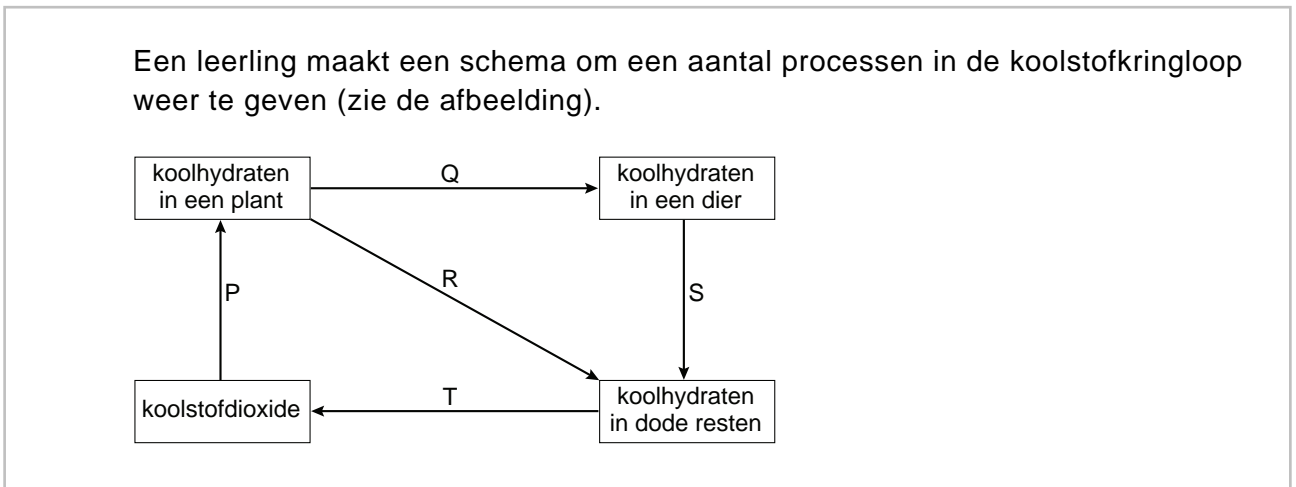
Een leerling maakt een schema om een aantal processen in de koolstofkringloop weer te geven (zie de afbeelding).

koolhydraten in een plant

Q

koolhydraten in een dier

R

P

S

koolstofdioxide

T

koolhydraten in dode resten